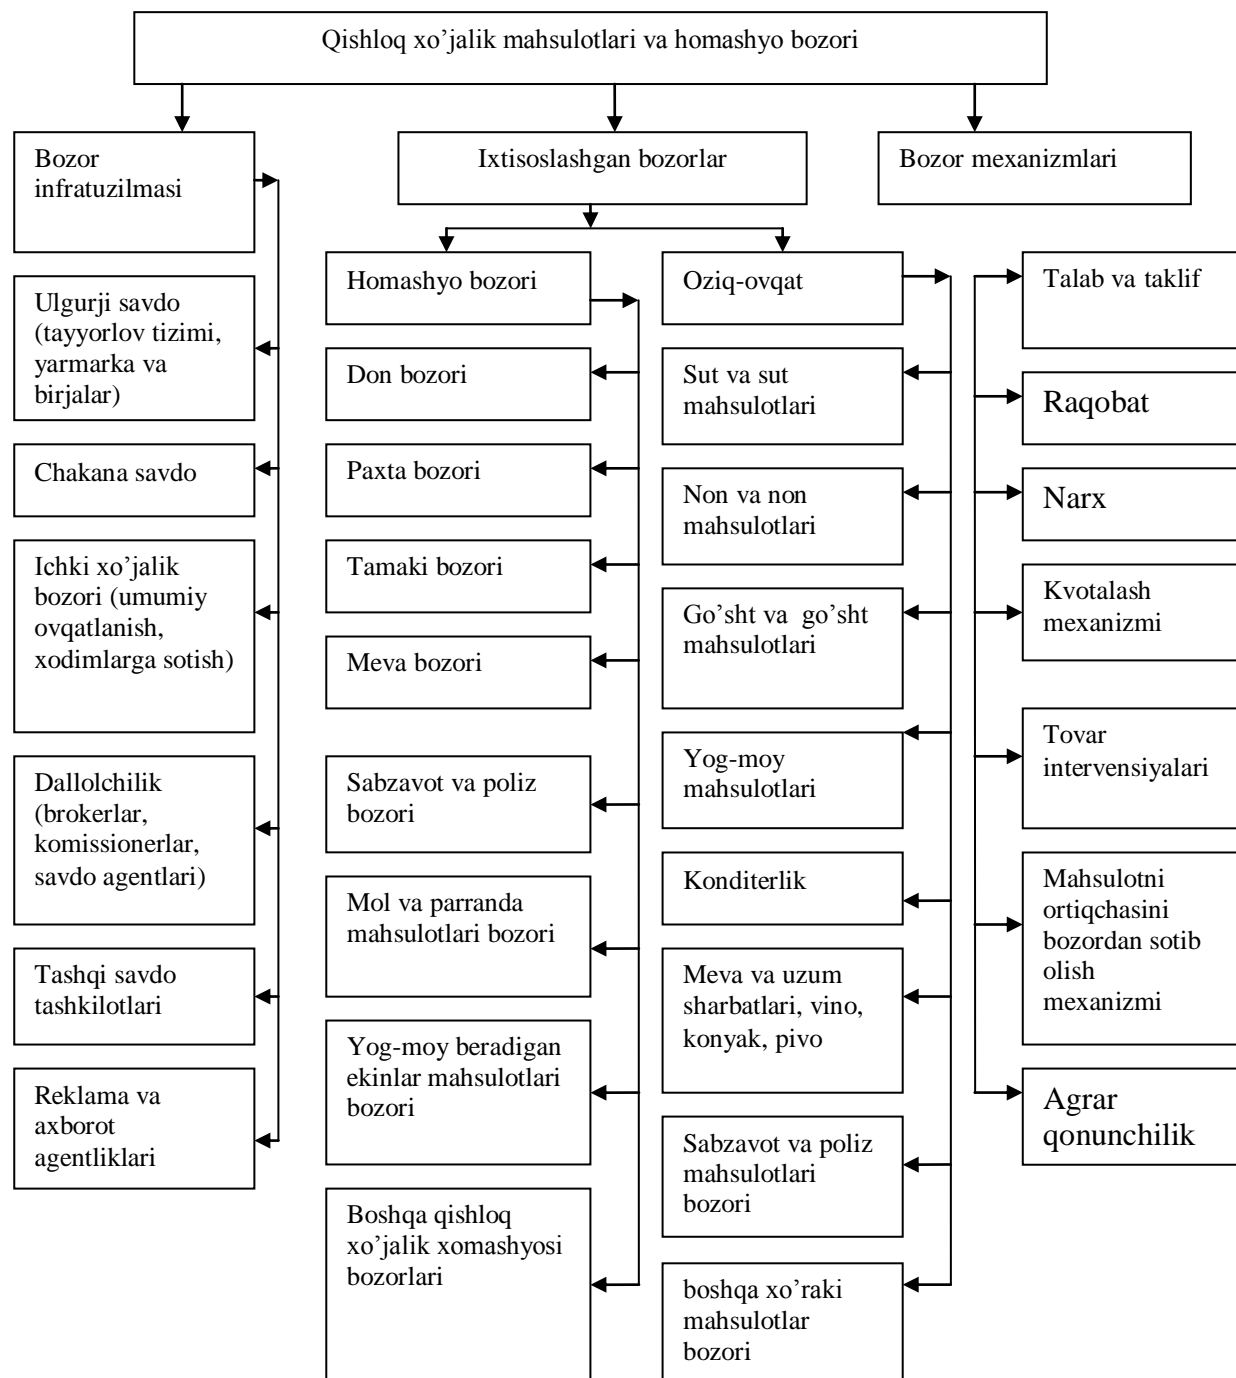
Qishloq xo’jalik mahsulotlari va homashyo bozori

Bozor infratuzilmasi

Ixtisoslashgan bozorlar

Bozor mexanizmlari

Ulgurji savdo (tayyorlov tizimi, yarmarka va birjalar)

Chakana savdo

Ichki xo’jalik bozori (umumiy ovqatlanish, xodimlarga sotish)

Dallolchilik (brokerlar, komissionerlar, savdo agentlari)

Tashqi savdo tashkilotlari

Reklama va axborot agentliklari

Homashyo bozori

Don bozori

Paxta bozori

Tamaki bozori

Meva bozori

Sabzavot va poliz bozori

Mol va parranda mahsulotlari bozori

Yog-moy beradigan ekinlar mahsulotlari bozori

Boshqa qishloq xo’jalik xomashyosi bozorlari

Oziq-ovqat

Sut va sut mahsulotlari

Non va non mahsulotlari

Go’sht va go’sht mahsulotlari

Yog-moy mahsulotlari

Konditerlik

Meva va uzum sharbatlari, vino, konyak, pivo

Sabzavot va poliz mahsulotlari bozori

boshqa xo’raki mahsulotlar bozori

Talab va taklif

Raqobat

Narx

Kvotalash mexanizmi

Tovar intervensiyalari

Mahsulotni ortiqchasini bozordan sotib olish mexanizmi

Agrar qonunchilik